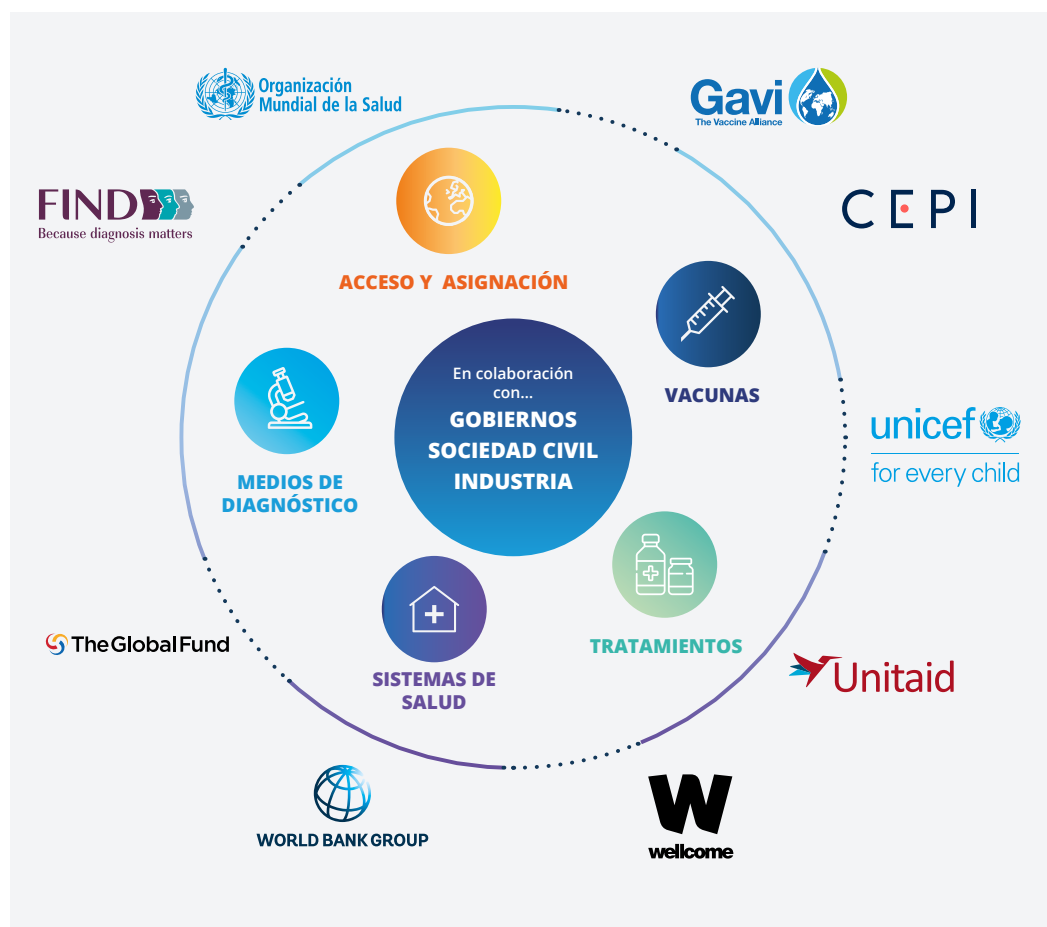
Organización Mundial de la Salud

Gavi
The Vaccine Alliance

FIND
Because diagnosis matters

CEPI

ACCESO Y ASIGNACIÓN

VACUNAS

En colaboración con...
GOBIERNOS
SOCIEDAD CIVIL
INDUSTRIA

MEDIOS DE DIAGNÓSTICO

unicef
for every child

TRATAMIENTOS

SISTEMAS DE SALUD

The Global Fund

Unitaid

WORLD BANK GROUP

wellcome